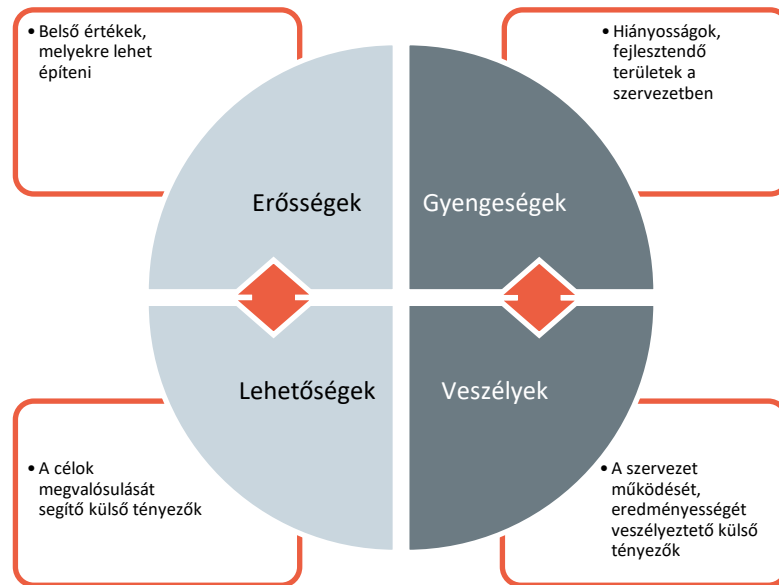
• Belső értékek, melyekre lehet építeni

• Hiányosságok, fejlesztendő területek a szervezetben

Erősségek

Gyengeségek

Lehetőségek

Veszélyek

• A célok megvalósulását segítő külső tényezők

• A szervezet működését, eredményességét veszélyeztető külső tényezők